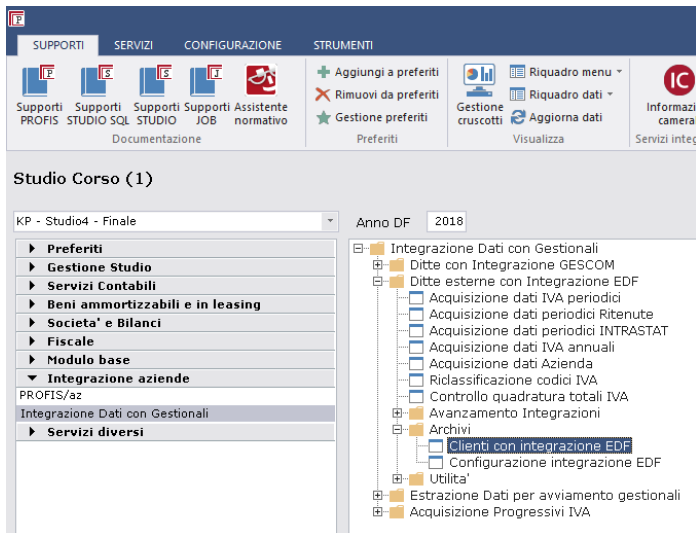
SUPPORTI SERVIZI CONFIGURAZIONE STRUMENTI

Supporti PROFIS
Supporti STUDIO SQL
Supporti STUDIO
Supporti JOB
Assistente normativo
Documentazione

Aggiungi a preferiti
Rimuovi da preferiti
Gestione preferiti
Preferiti

Gestione cruscotti
Riquadro menu
Riquadro dati
Aggiorna dati
Visualizza

Informazi camera
Servizi integ

Studio Corso (1)

KP - Studio4 - Finale

Anno DF 2018

Preferiti
Gestione Studio
Servizi Contabili
Beni ammortizzabili e in leasing
Societa' e Bilanci
Fiscale
Modulo base
Integrazione aziende
PROFIS/az
Integrazione Dati con Gestionali
Servizi diversi

Integrazione Dati con Gestionali
Ditte con Integrazione GESCOM
Ditte esterne con Integrazione EDF
Acquisizione dati IVA periodici
Acquisizione dati periodici Ritenute
Acquisizione dati periodici INTRASTAT
Acquisizione dati IVA annuali
Acquisizione dati Azienda
Riclassificazione codici IVA
Controllo quadratura totali IVA
Avanzamento Integrazioni
Archivi
Clienti con integrazione EDF
Configurazione integrazione EDF
Utilita'
Estrazione Dati per avviamento gestionali
Acquisizione Progressivi IVA